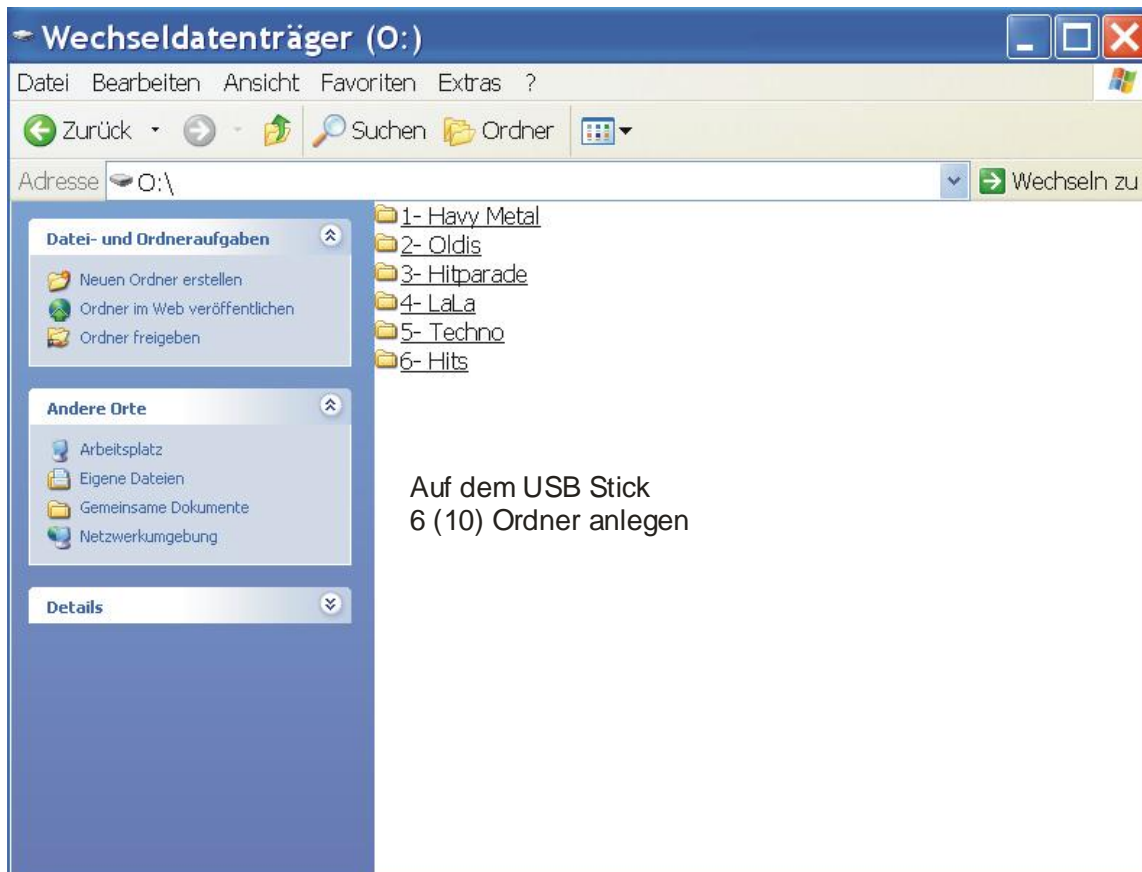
Wechseldatenträger (O:)

Datei Bearbeiten Ansicht Favoriten Extras ?

Zurück Suchen Ordner

Adresse O:\

Wechseln zu

Datei- und Ordneraufgaben

Neuen Ordner erstellen
Ordner im Web veröffentlichen
Ordner freigeben

Andere Orte

Arbeitsplatz
Eigene Dateien
Gemeinsame Dokumente
Netzwerkumgebung

Details

1- Havy Metal
2- Oldis
3- Hitparade
4- LaLa
5- Techno
6- Hits

Auf dem USB Stick
6 (10) Ordner anlegen